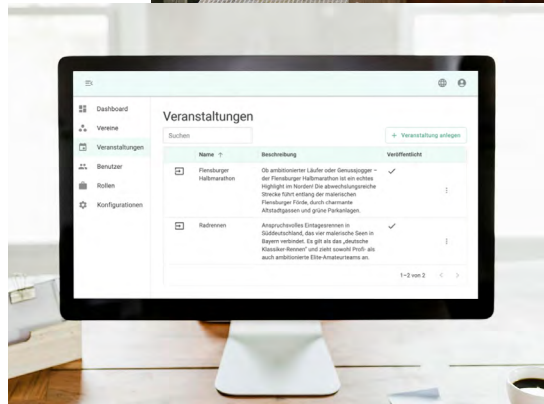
Dashboard
Vereine
Veranstaltungen
Benutzer
Rollen
Konfigurationen

Veranstaltungen

Suchen

+ Veranstaltung anlegen

| | Name ↑ | Beschreibung | Veröffentlicht |
|---|---|---|---|
| | Flensburger Halbmarathon | Ob ambitionierter Läufer oder Genussjogger – der Flensburger Halbmarathon ist ein echtes Highlight im Norden! Die abwechslungsreiche Strecke führt entlang der malerischen Flensburger Förde, durch charmante Altstadtgassen und grüne Parkanlagen. | ✓ |
| | Radrennen | Anspruchsvolles Eintagesrennen in Süddeutschland, das vier malerische Seen in Bayern verbindet. Es gilt als das „deutsche Klassiker-Rennen" und zieht sowohl Profi- als auch ambitionierte Elite-Amateurteams an. | ✓ |

1–2 von 2